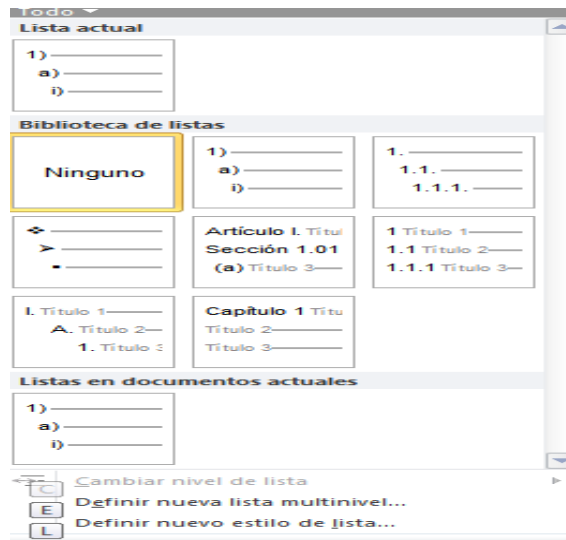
Todo ▾

Lista actual

1)
a)
i)

Biblioteca de listas

Ninguno

1)
a)
i)

1.
1.1.
1.1.1.

❖
➢
▪

Artículo I. Títul
Sección 1.01
(a) Título 3

1 Título 1
1.1 Título 2
1.1.1 Título 3

I. Título 1
A. Título 2
1. Título 3

Capítulo 1 Títu
Título 2
Título 3

Listas en documentos actuales

1)
a)
i)

C Cambiar nivel de lista
E Definir nueva lista multinivel...
L Definir nuevo estilo de lista...